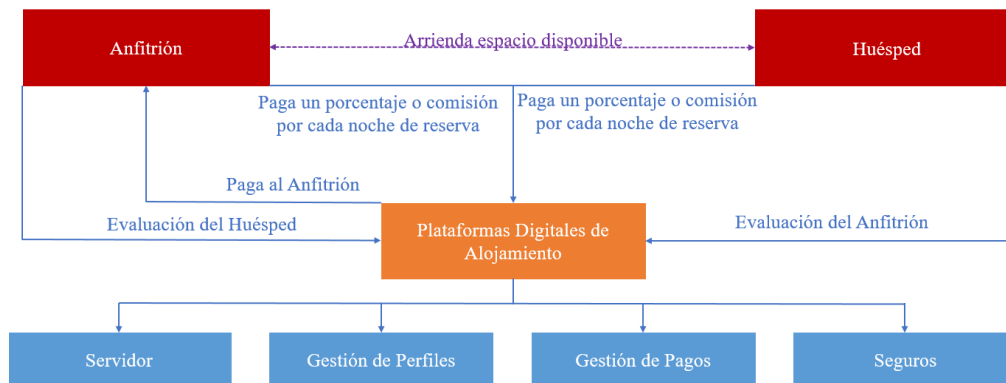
Anfitrión

Arrienda espacio disponible

Huésped

Paga un porcentaje o comisión por cada noche de reserva

Paga un porcentaje o comisión por cada noche de reserva

Paga al Anfitrión

Evaluación del Huésped

Plataformas Digitales de Alojamiento

Evaluación del Anfitrión

Servidor

Gestión de Perfiles

Gestión de Pagos

Seguros